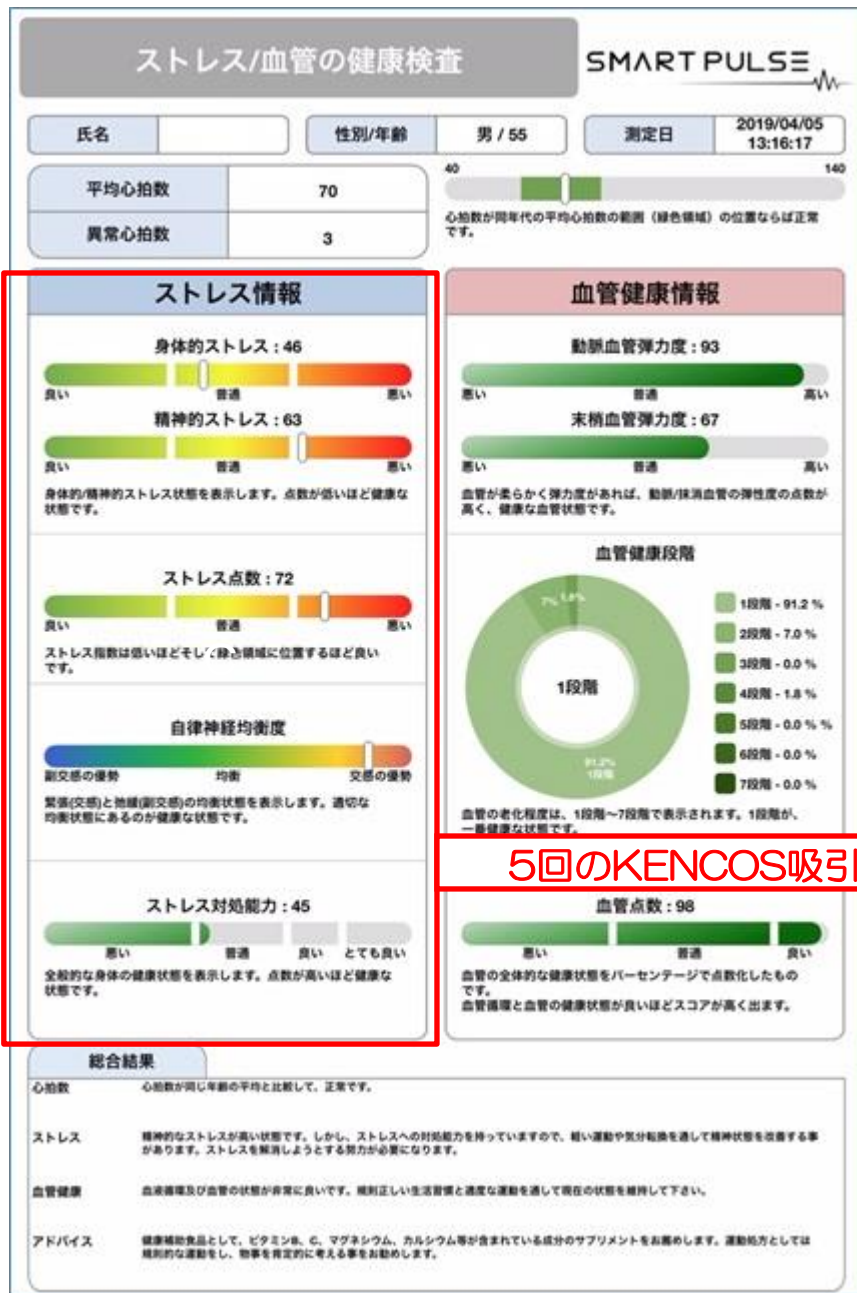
ストレス/血管の健康検査

SMART PULSE

| 氏名 | | 性別/年齢 | 男 / 55 | 測定日 | 2019/04/05 13:16:17 |
|---|---|---|---|---|---|

| 平均心拍数 | 70 |
|---|---|
| 異常心拍数 | 3 |

40 140

心拍数が同年代の平均心拍数の範囲（緑色領域）の位置ならば正常です。

ストレス情報

身体的ストレス：46
良い 普通 悪い

精神的ストレス：63
良い 普通 悪い

身体的/精神的ストレス状態を表示します。点数が低いほど健康な状態です。

ストレス点数：72
良い 普通 悪い

ストレス指数は低いほどそし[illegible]領域に位置するほど良いです。

自律神経均衡度
副交感の優勢 均衡 交感の優勢

緊張(交感)と弛緩(副交感)の均衡状態を表示します。適切な均衡状態にあるのが健康な状態です。

ストレス対処能力：45
悪い 普通 良い とても良い

全般的な身体の健康状態を表示します。点数が高いほど健康な状態です。

血管健康情報

動脈血管弾力度：93
悪い 普通 高い

末梢血管弾力度：67
悪い 普通 高い

血管が柔らかく弾力度があれば、動脈/抹消血管の弾性度の点数が高く、健康な血管状態です。

血管健康段階

7% 1.8%

1段階

91.2% 1段階

1段階 - 91.2 %
2段階 - 7.0 %
3段階 - 0.0 %
4段階 - 1.8 %
5段階 - 0.0 % %
6段階 - 0.0 %
7段階 - 0.0 %

血管の老化程度は、1段階～7段階で表示されます。1段階が、一番健康な状態です。

5回のKENCOS吸引

血管点数：98
悪い 普通 良い

血管の全体的な健康状態をパーセンテージで点数化したものです。
血管循環と血管の健康状態が良いほどスコアが高く出ます。

総合結果

心拍数 心拍数が同じ年齢の平均と比較して、正常です。

ストレス 精神的なストレスが高い状態です。しかし、ストレスへの対処能力を持っていますので、軽い運動や気分転換を通して精神状態を改善する事があります。ストレスを解消しようとする努力が必要になります。

血管健康 血液循環及び血管の状態が非常に良いです。規則正しい生活習慣と適度な運動を通して現在の状態を維持して下さい。

アドバイス 健康補助食品として、ビタミンB、C、マグネシウム、カルシウム等が含まれている成分のサプリメントをお薦めします。運動処方としては規則的な運動をし、物事を肯定的に考える事をお勧めします。